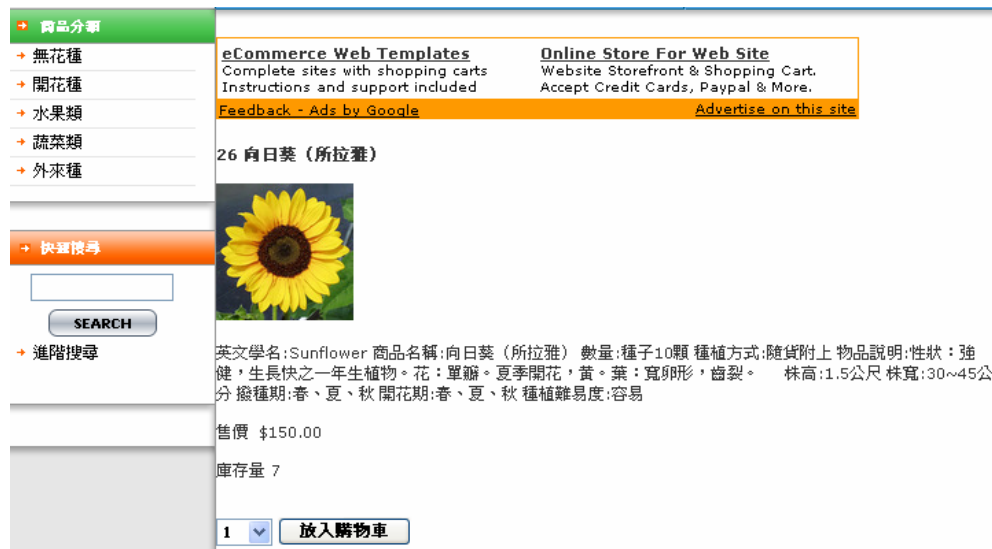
商品分類
無花種
開花種
水果類
蔬菜類
外來種

快速搜尋
SEARCH
進階搜尋

eCommerce Web Templates
Complete sites with shopping carts
Instructions and support included

Online Store For Web Site
Website Storefront & Shopping Cart.
Accept Credit Cards, Paypal & More.

Feedback - Ads by Google
Advertise on this site

26 向日葵（所拉雅）

英文學名:Sunflower 商品名稱:向日葵（所拉雅） 數量:種子10顆 種植方式:隨貨附上 物品說明:性狀：強健，生長快之一年生植物。花：單瓣。夏季開花，黃。葉：寬卵形，齒裂。 株高:1.5公尺 株寬:30~45公分 撥種期:春、夏、秋 開花期:春、夏、秋 種植難易度:容易

售價 $150.00

庫存量 7

1
放入購物車